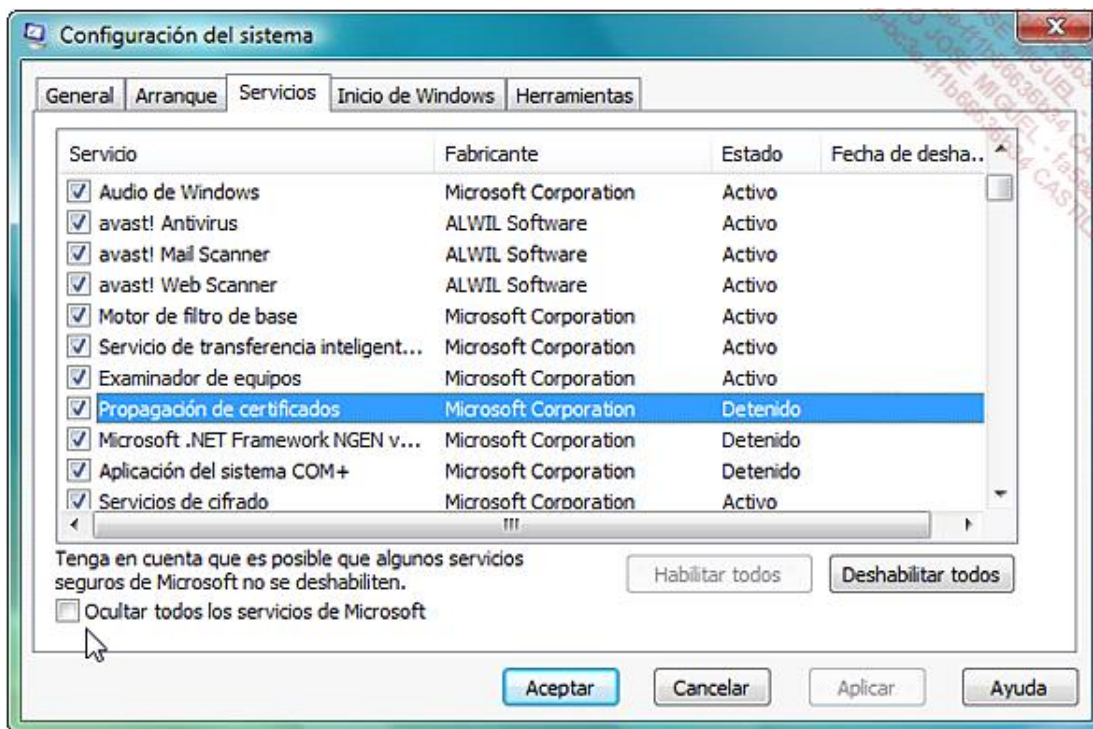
Configuración del sistema

General | Arranque | Servicios | Inicio de Windows | Herramientas

| Servicio | Fabricante | Estado | Fecha de desha... |
|---|---|---|---|
| Audio de Windows | Microsoft Corporation | Activo | |
| avast! Antivirus | ALWIL Software | Activo | |
| avast! Mail Scanner | ALWIL Software | Activo | |
| avast! Web Scanner | ALWIL Software | Activo | |
| Motor de filtro de base | Microsoft Corporation | Activo | |
| Servicio de transferencia inteligent... | Microsoft Corporation | Activo | |
| Examinador de equipos | Microsoft Corporation | Activo | |
| Propagación de certificados | Microsoft Corporation | Detenido | |
| Microsoft .NET Framework NGEN v... | Microsoft Corporation | Detenido | |
| Aplicación del sistema COM+ | Microsoft Corporation | Detenido | |
| Servicios de cifrado | Microsoft Corporation | Activo | |

Tenga en cuenta que es posible que algunos servicios seguros de Microsoft no se deshabiliten.

Habilitar todos | Deshabilitar todos

Ocultar todos los servicios de Microsoft

Aceptar | Cancelar | Aplicar | Ayuda

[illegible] JOSE MIGUEL - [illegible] CASTILLO